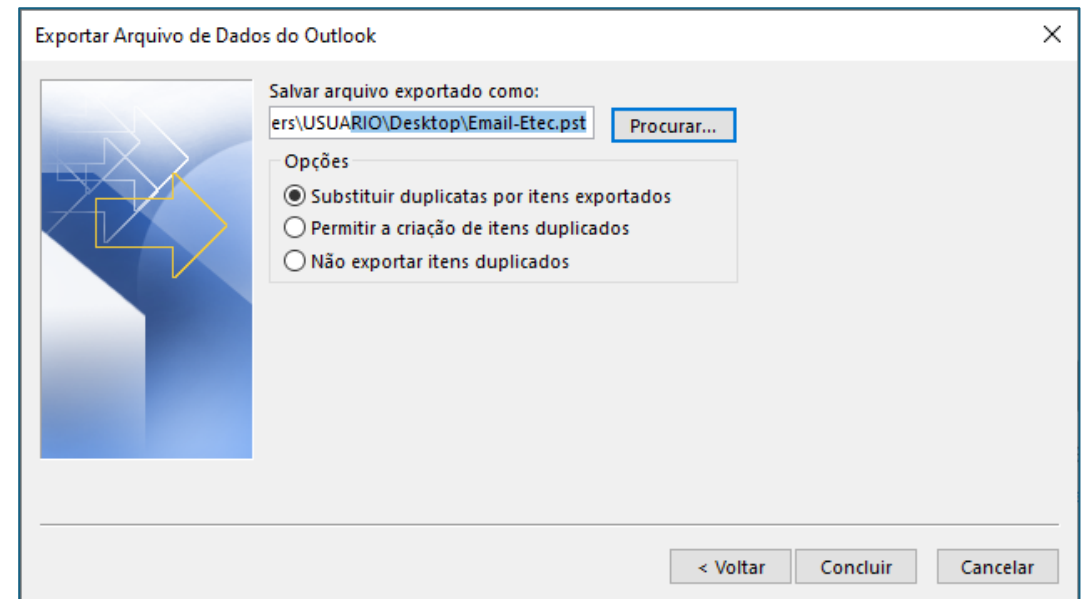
Exportar Arquivo de Dados do Outlook

X

Salvar arquivo exportado como:

ers\USUARIO\Desktop\Email-Etec.pst

Procurar...

Opções

Substituir duplicatas por itens exportados

Permitir a criação de itens duplicados

Não exportar itens duplicados

< Voltar

Concluir

Cancelar